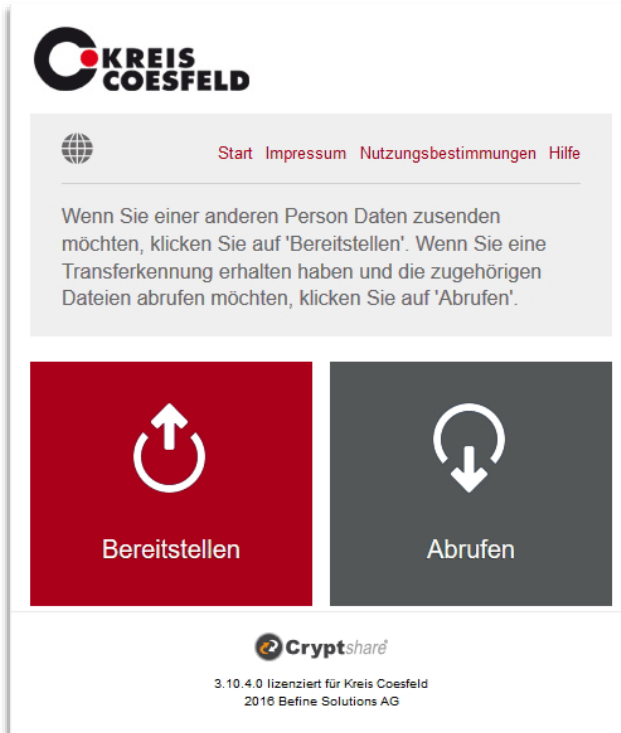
KREIS COESFELD

Start Impressum Nutzungsbestimmungen Hilfe

Wenn Sie einer anderen Person Daten zusenden möchten, klicken Sie auf 'Bereitstellen'. Wenn Sie eine Transferkennung erhalten haben und die zugehörigen Dateien abrufen möchten, klicken Sie auf 'Abrufen'.

Bereitstellen

Abrufen

Cryptshare

3.10.4.0 lizenziert für Kreis Coesfeld
2016 Befine Solutions AG